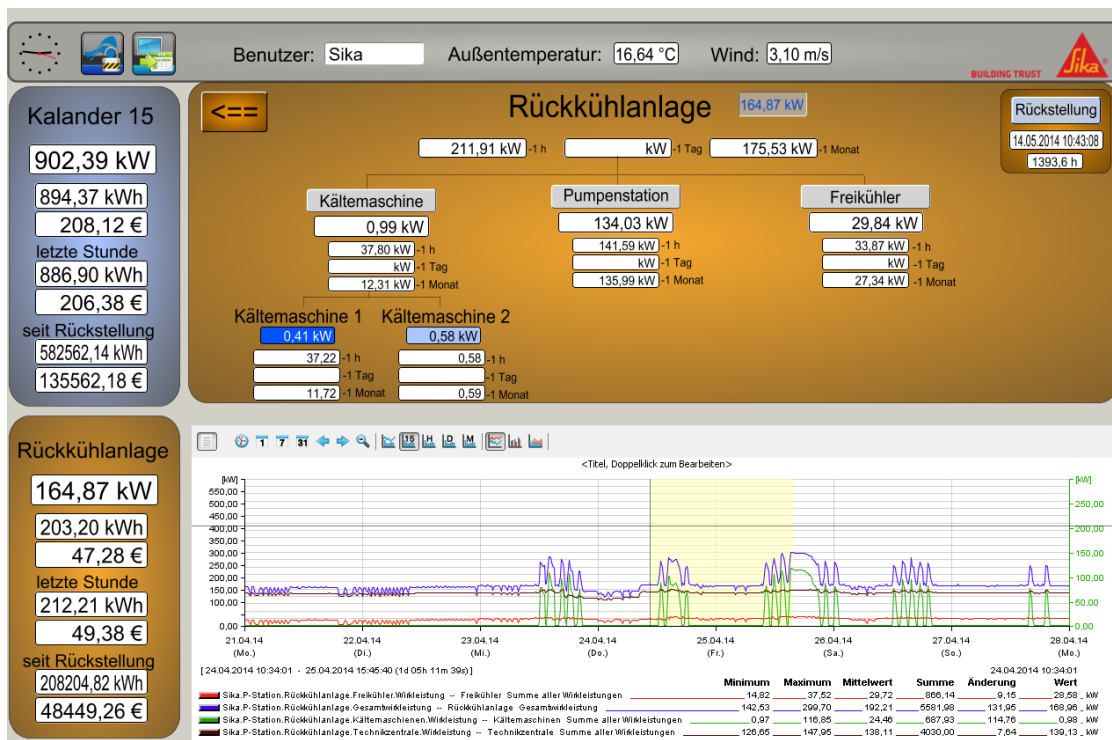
Benutzer: Sika

Außentemperatur: 16,64 °C

Wind: 3,10 m/s

BUILDING TRUST

Sika

Kalander 15

902,39 kW

894,37 kWh

208,12 €

letzte Stunde

886,90 kWh

206,38 €

seit Rückstellung

582562,14 kWh

135562,18 €

<==

Rückkühlanlage

164,87 kW

Rückstellung

14.05.2014 10:43:08

1393,6 h

211,91 kW -1 h

kW -1 Tag

175,53 kW -1 Monat

Kältemaschine

0,99 kW

37,80 kW -1 h

kW -1 Tag

12,31 kW -1 Monat

Pumpenstation

134,03 kW

141,59 kW -1 h

kW -1 Tag

135,99 kW -1 Monat

Freikühler

29,84 kW

33,87 kW -1 h

kW -1 Tag

27,34 kW -1 Monat

Kältemaschine 1

0,41 kW

37,22 -1 h

-1 Tag

11,72 -1 Monat

Kältemaschine 2

0,58 kW

0,58 -1 h

-1 Tag

0,59 -1 Monat

Rückkühlanlage

164,87 kW

203,20 kWh

47,28 €

letzte Stunde

212,21 kWh

49,38 €

seit Rückstellung

208204,82 kWh

48449,26 €

<Titel, Doppelklick zum Bearbeiten>

[kW]
550,00
500,00
450,00
400,00
350,00
300,00
250,00
200,00
150,00
100,00
50,00
0,00

[kW]
250,00
200,00
150,00
100,00
50,00
0,00

21.04.14 (Mo.)
22.04.14 (Di.)
23.04.14 (Mi.)
24.04.14 (Do.)
25.04.14 (Fr.)
26.04.14 (Sa.)
27.04.14 (So.)
28.04.14 (Mo.)

[24.04.2014 10:34:01 - 25.04.2014 15:45:40 (1d 05h 11m 39s)]

24.04.2014 10:34:01

| | Minimum | Maximum | Mittelwert | Summe | Änderung | Wert |
|---|---|---|---|---|---|---|
| Sika.P-Station.Rückkühlanlage.Freikühler.Wirkleistung -- Freikühler Summe aller Wirkleistungen | 14,82 | 37,52 | 29,72 | 866,14 | 9,15 | 28,58 kW |
| Sika.P-Station.Rückkühlanlage.Gesamtwirkleistung -- Rückkühlanlage Gesamtwirkleistung | 142,53 | 299,70 | 192,21 | 5581,98 | 131,95 | 168,96 kW |
| Sika.P-Station.Rückkühlanlage.Kältemaschienen.Wirkleistung -- Kältemaschinen Summe aller Wirkleistungen | 0,97 | 116,85 | 24,46 | 687,93 | 114,76 | 0,98 kW |
| Sika.P-Station.Rückkühlanlage.Technikzentrale.Wirkleistung -- Technikzentrale Summe aller Wirkleistungen | 126,65 | 147,95 | 138,11 | 4030,00 | 7,84 | 139,13 kW |